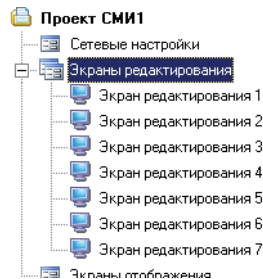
Проект СМИ1
Сетевые настройки
Экраны редактирования
Экран редактирования 1
Экран редактирования 2
Экран редактирования 3
Экран редактирования 4
Экран редактирования 5
Экран редактирования 6
Экран редактирования 7
Экраны отображения